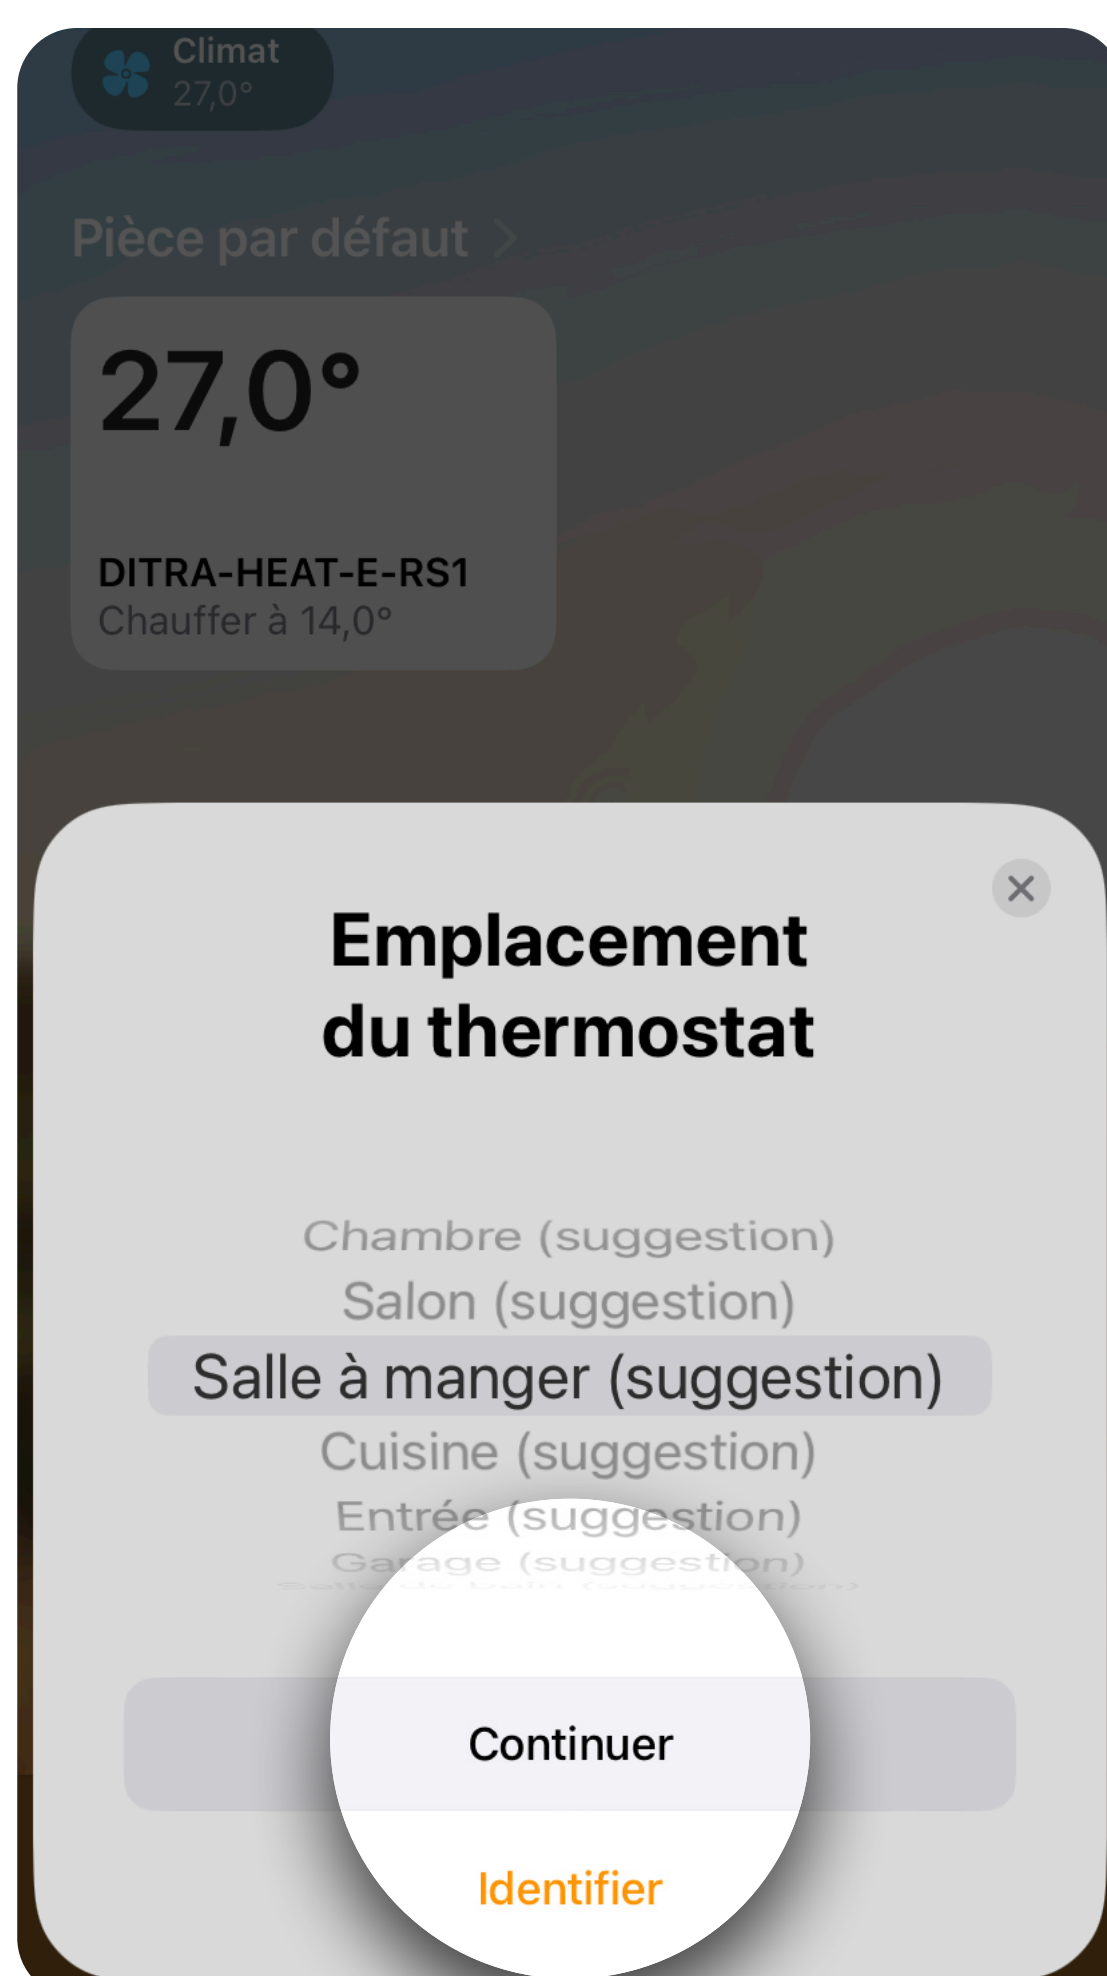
Climat
27,0°

Pièce par défaut >

27,0°

DITRA-HEAT-E-RS1
Chauffer à 14,0°

×

Emplacement du thermostat

Chambre (suggestion)
Salon (suggestion)
Salle à manger (suggestion)
Cuisine (suggestion)
Entrée (suggestion)
Garage (suggestion)
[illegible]

Continuer

Identifier